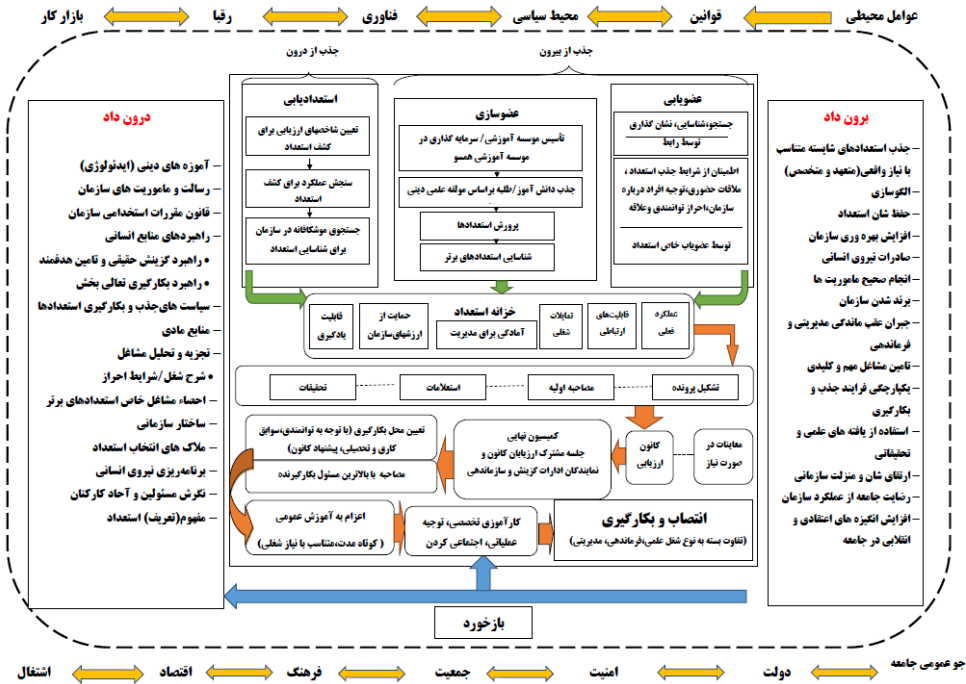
عوامل محیطی قوانین محیط سیاسی فناوری رقبا بازار کار

جذب از درون

جذب از بیرون

استعدادیابی

تعیین شاخص‌های ارزیابی برای کشف استعداد

سنجش عملکرد برای کشف استعداد

جستجوی موشکافانه در سازمان برای شناسایی استعداد

عضوسازی

تأسیس موسسه آموزشی/ سرمایه گذاری در موسسه آموزشی همسو

جذب دانش آموز/طلبه براساس مولفه علمی دینی

پرورش استعدادها

شناسایی استعدادهای برتر

عضویابی

جستجو،شناسایی، نشان گذاری توسط رابط

اطمینان از شرایط جذب استعداد، ملاقات حضوری،توجیه افراد درباره سازمان،احراز توانمندی وعلاقه

توسط عضویاب خاص استعداد

درون داد

- آموزه های دینی (ایدئولوژی)
- رسالت و ماموریت های سازمان
- قانون مقررات استخدامی سازمان
- راهبردهای منابع انسانی
• راهبرد گزینش حقیقی و تامین هدفمند
• راهبرد بکارگیری تعالی بخش
- سیاست های جذب و بکارگیری استعدادها
- منابع مادی
- تجزیه و تحلیل مشاغل
• شرح شغل/شرایط احراز
- احصاء مشاغل خاص استعدادهای برتر
- ساختار سازمانی
- ملاک های انتخاب استعداد
- برنامه‌ریزی نیروی انسانی
- نگرش مسئولین و آحاد کارکنان
- مفهوم(تعریف) استعداد

برون داد

- جذب استعدادهای شایسته متناسب با نیاز واقعی(متعهد و متخصص)
- الگوسازی
- حفظ شان استعداد
- افزایش بهره وری سازمان
- صادرات نیروی انسانی
- انجام صحیح ماموریت ها
- برند شدن سازمان
- جبران علمی ماندگی مدیریتی و فرماندهی
- تامین مشاغل مهم و کلیدی
- یکپارچکی فرایند جذب و بکارگیری
- استفاده از یافته های علمی و تحقیقاتی
- ارتقای شان و منزلت سازمانی
- رضایت جامعه از عملکرد سازمان
- افزایش انگیزه های اعتقادی و انقلابی در جامعه

قابلیت یادگیری

حمایت از ارزشهای سازمان

خزانه استعداد
آمادگی برای مدیریت

تمایلات شغلی

قابلیت‌های ارتباطی

عملکرد عقلی

تحقیقات

استعلامات

مصاحبه اولیه

تشکیل پرونده

تعیین محل بکارگیری (با توجه به توانمندی،سوابق کاری و تحصیلی، پیشنهاد کانون)

مصاحبه با بالاترین مسئول بکارگیرنده

کمیسیون نهایی
جلسه مشترک ارزیابان کانون و نمایندگان ادارات گزینش و سازماندهی

کانون ارزیابی

معاینات در صورت نیاز

اعزام به آموزش عمومی
( کوتاه مدت،متناسب با نیاز شغلی)

کارآموزی تخصصی، توجیه عملیاتی، اجتماعی کردن

انتصاب و بکارگیری
(تفاوت بسته به نوع شغل علمی،فرماندهی، مدیریتی)

بازخورد

جو عمومی جامعه دولت امنیت جمعیت فرهنگ اقتصاد اشتغال